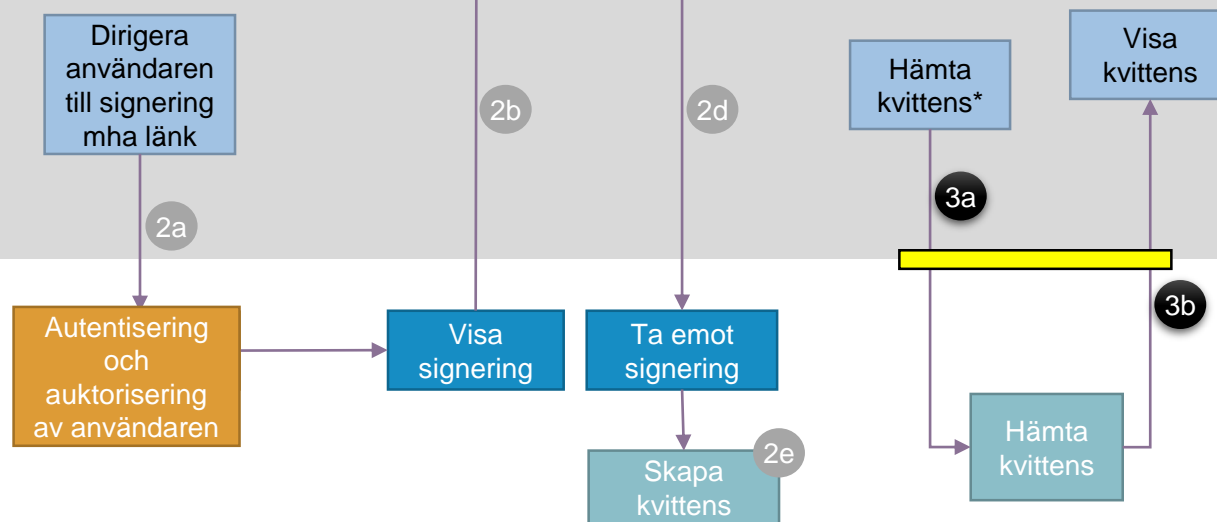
Dirigera användaren till signering mha länk

2b

2d

Hämta kvittens*

Visa kvittens

2a

3a

3b

Autentisering och auktorisering av användaren

Visa signering

Ta emot signering

Hämta kvittens

2e

Skapa kvittens